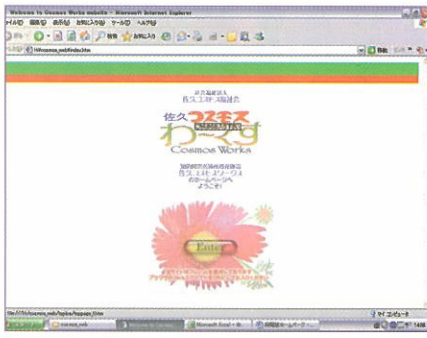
Welcome to Cosmos Works website - Microsoft Internet Explorer

ファイル(F) 編集(E) 表示(V) お気に入り(A) ツール(T) ヘルプ(H)

戻る 検索 お気に入り

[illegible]cosmos_web/index.htm

移動

社会福祉法人
佐久コスモス福祉会

佐久 コスモス
わーくす
Cosmos Works

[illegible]
佐久コスモスワークス
のホームページへ
ようこそ!

Enter

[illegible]

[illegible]cosmos_web/toppage/toppage_01.htm

マイ コンピュータ

cosmos_web

Microsoft Excel

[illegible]ホームページ